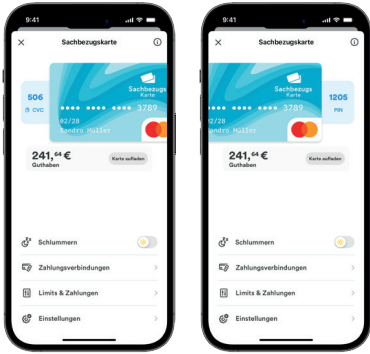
9:41

Sachbezugskarte

506
CVC

Sachbezugs
Karte

•••• •••• •••• 3789
02/28
Sandro Müller

241,$^{64}$ €
Guthaben

Karte aufladen

Schlummern

Zahlungsverbindungen

Limits & Zahlungen

Einstellungen

9:41

Sachbezugskarte

Sachbezugs
Karte

•••• •••• •••• 3789
02/28
Sandro Müller

1205
PIN

241,$^{64}$ €
Guthaben

Karte aufladen

Schlummern

Zahlungsverbindungen

Limits & Zahlungen

Einstellungen